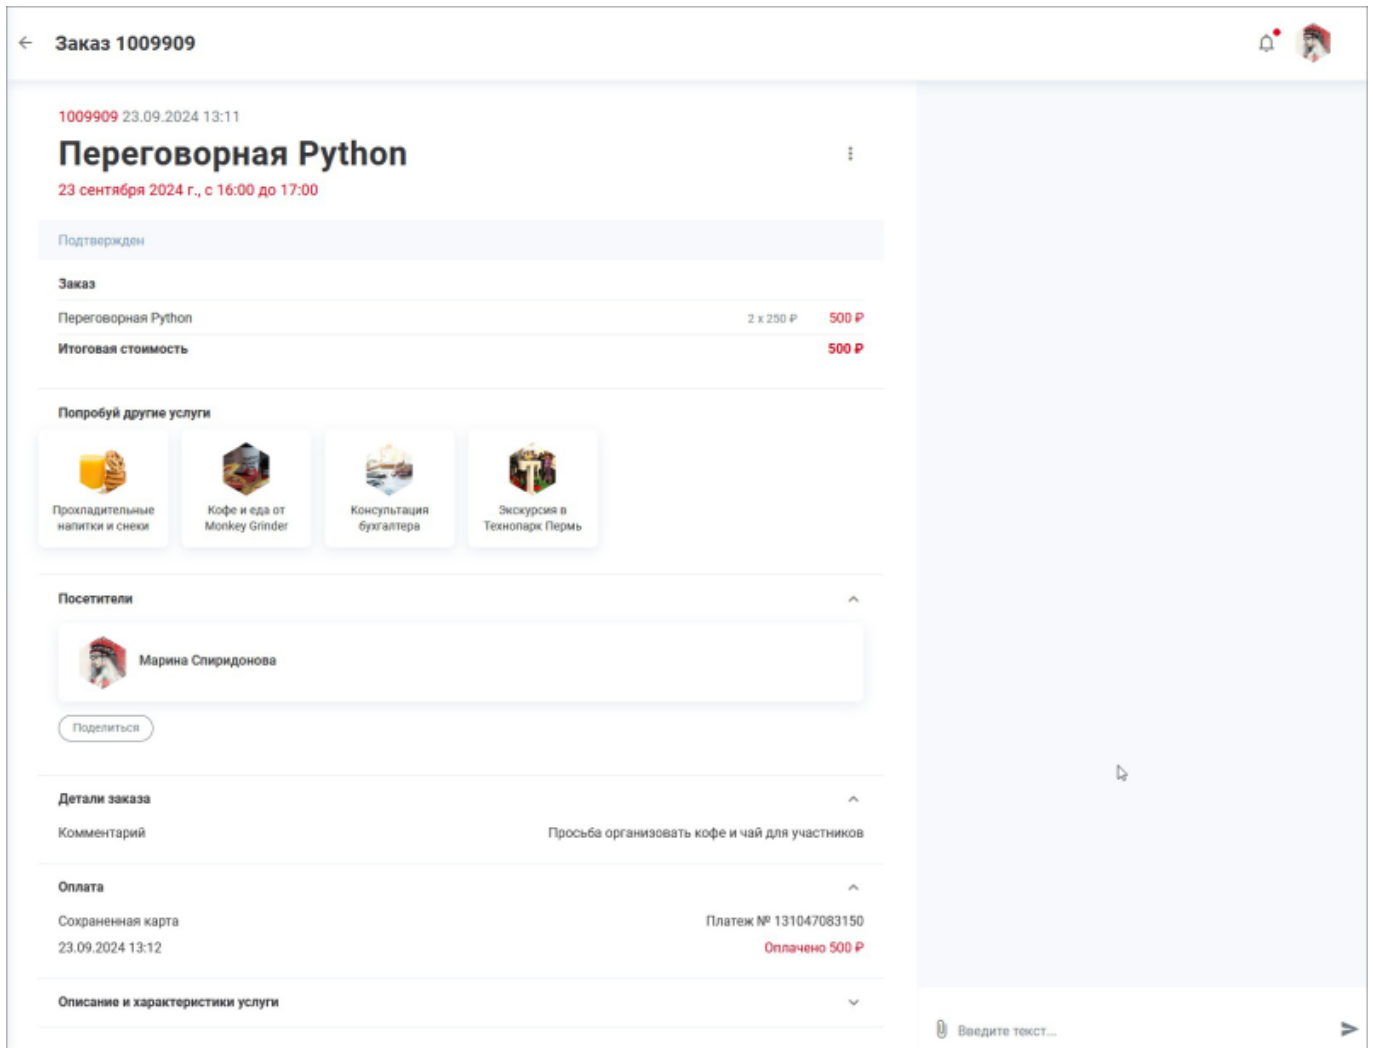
Заказ 1009909

1009909 23.09.2024 13:11

Переговорная Python

23 сентября 2024 г., с 16:00 до 17:00

Подтвержден

Заказ

Переговорная Python 2 x 250 ₽ 500 ₽

Итоговая стоимость 500 ₽

Попробуй другие услуги

Прохладительные напитки и снеки

Кофе и еда от Monkey Grinder

Консультация бухгалтера

Экскурсия в Технопарк Пермь

Посетители

Марина Спиридонова

Поделиться

Детали заказа

Комментарий Просьба организовать кофе и чай для участников

Оплата

Сохраненная карта Платеж № 131047083150

23.09.2024 13:12 Оплачено 500 ₽

Описание и характеристики услуги

Введите текст...